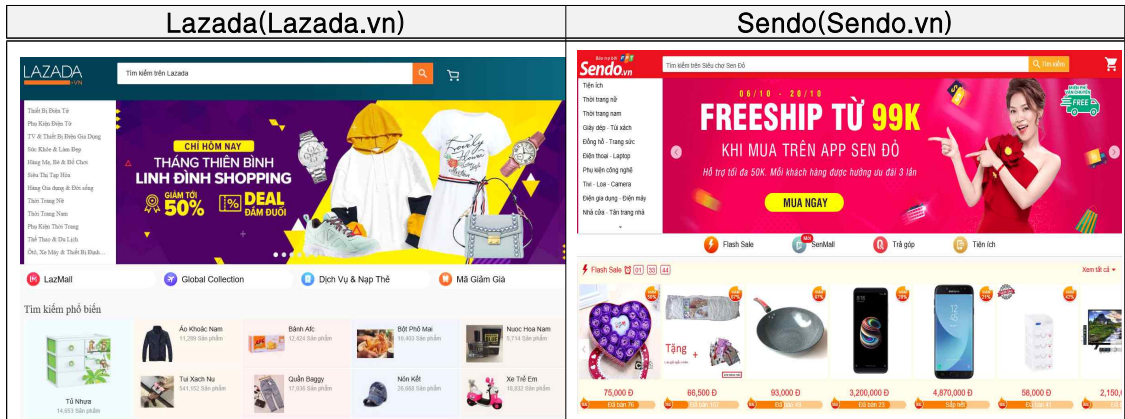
| Lazada(Lazada.vn) | Sendo(Sendo.vn) |
|---|---|

LAZADA .VN

Tìm kiếm trên Lazada

Thiết Bị Điện Tử
Phụ Kiện Điện Tử
TV & Thiết Bị Điện Gia Dụng
Sức Khỏe & Làm Đẹp
Hàng Mẹ, Bé & Đồ Chơi
Siêu Thị Tạp Hóa
Hàng Gia dụng & Đời sống
Thời Trang Nữ
Thời Trang Nam
Phụ Kiện Thời Trang
Thể Thao & Du Lịch
Ô tô, Xe Máy & Thiết Bị Định...

CHỈ HÔM NAY
THÁNG THIÊN BÌNH
LINH ĐÌNH SHOPPING
GIẢM TỚI 50%
DEAL ĐẨM ĐUỐI

LazMall
Global Collection
Dịch Vụ & Nạp Thẻ
Mã Giảm Giá

Tìm kiếm phổ biến

Tủ Nhựa
14,653 Sản phẩm
Áo Khoác Nam
11,299 Sản phẩm
Bánh Afc
12,424 Sản phẩm
Bột Phô Mai
10,483 Sản phẩm
Nuoc Hoa Nam
5,714 Sản phẩm
Tui Xach Nu
541,152 Sản phẩm
Quần Baggy
17,035 Sản phẩm
Nón Kết
26,666 Sản phẩm
Xe Trẻ Em
16,332 Sản phẩm

Sendo.vn

Tìm kiếm trên Siêu chợ Sen Đỏ
Tìm kiếm

Tiện ích
Thời trang nữ
Thời trang nam
Giày dép - Túi xách
Đồng hồ - Trang sức
Điện thoại - Laptop
Phụ kiện công nghệ
Tivi - Loa - Camera
Điện gia dụng - Điện máy
Nhà cửa - Tân trang nhà

06/10 - 20/10
FREESHIP TỪ 99K
KHI MUA TRÊN APP SEN ĐỎ
Hỗ trợ tới đa 50K. Mỗi khách hàng được hưởng ưu đãi 3 lần
MUA NGAY
FREE

Flash Sale
SenMall
Trả góp
Tiện ích

Flash Sale 01 33 44
Xem tất cả

Tặng

75,000 Đ
Đã bán 76
66,500 Đ
Đã bán 107
93,000 Đ
Đã bán 80
3,200,000 Đ
Đã bán 23
4,870,000 Đ
Sắp hết
58,000 Đ
Đã bán 41
2,150,